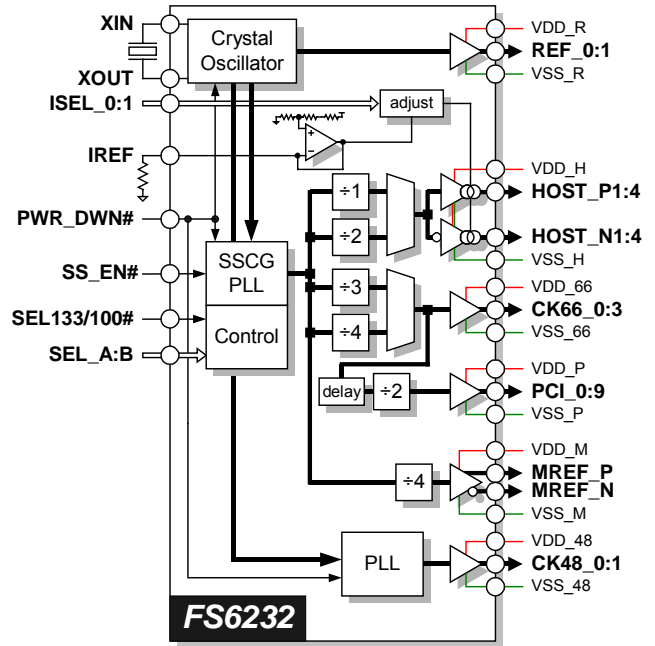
XIN
XOUT
ISEL_0:1
IREF
PWR_DWN#
SS_EN#
SEL133/100#
SEL_A:B

Crystal Oscillator
adjust
SSCG PLL
Control
÷1
÷2
÷3
÷4
delay
÷2
÷4
PLL

VDD_R
REF_0:1
VSS_R
VDD_H
HOST_P1:4
HOST_N1:4
VSS_H
VDD_66
CK66_0:3
VSS_66
VDD_P
PCI_0:9
VSS_P
VDD_M
MREF_P
MREF_N
VSS_M
VDD_48
CK48_0:1
VSS_48

FS6232